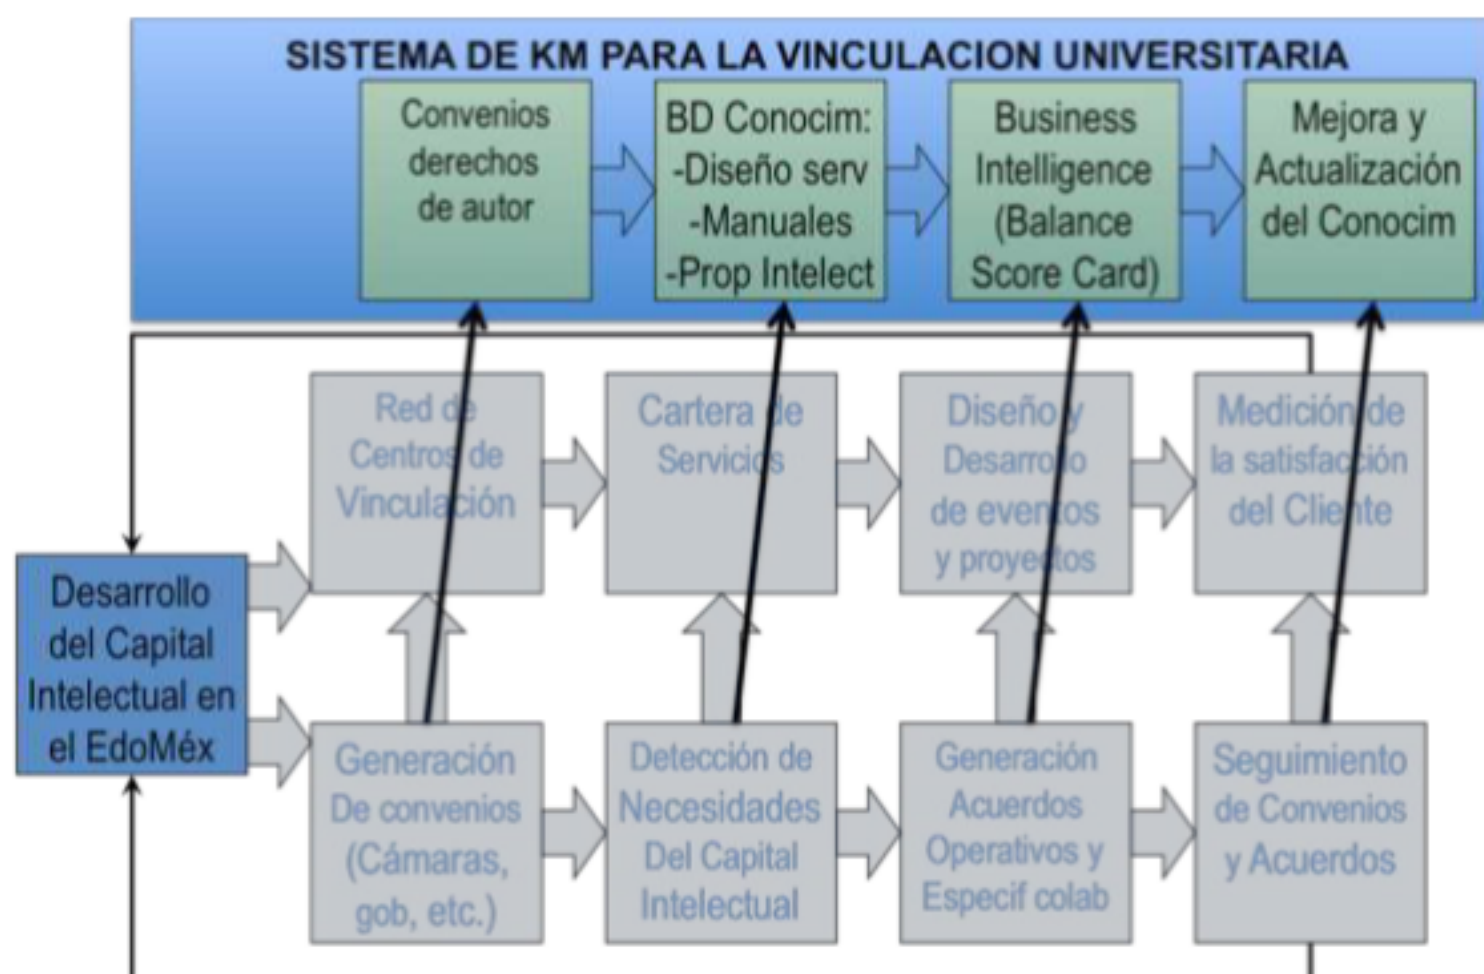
SISTEMA DE KM PARA LA VINCULACION UNIVERSITARIA

Convenios derechos de autor

BD Conocim: -Diseño serv -Manuales -Prop Intelect

Business Intelligence (Balance Score Card)

Mejora y Actualización del Conocim

Red de Centros de Vinculación

Cartera de Servicios

Diseño y Desarrollo de eventos y proyectos

Medición de la satisfacción del Cliente

Desarrollo del Capital Intelectual en el EdoMéx

Generación De convenios (Cámaras, gob, etc.)

Detección de Necesidades Del Capital Intelectual

Generación Acuerdos Operativos y Especif colab

Seguimiento de Convenios y Acuerdos